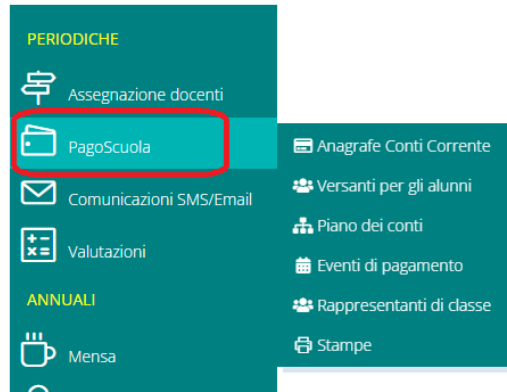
PERIODICHE

Assegnazione docenti

PagoScuola

Comunicazioni SMS/Email

Valutazioni

ANNUALI

Mensa

Anagrafe Conti Corrente

Versanti per gli alunni

Piano dei conti

Eventi di pagamento

Rappresentanti di classe

Stampe